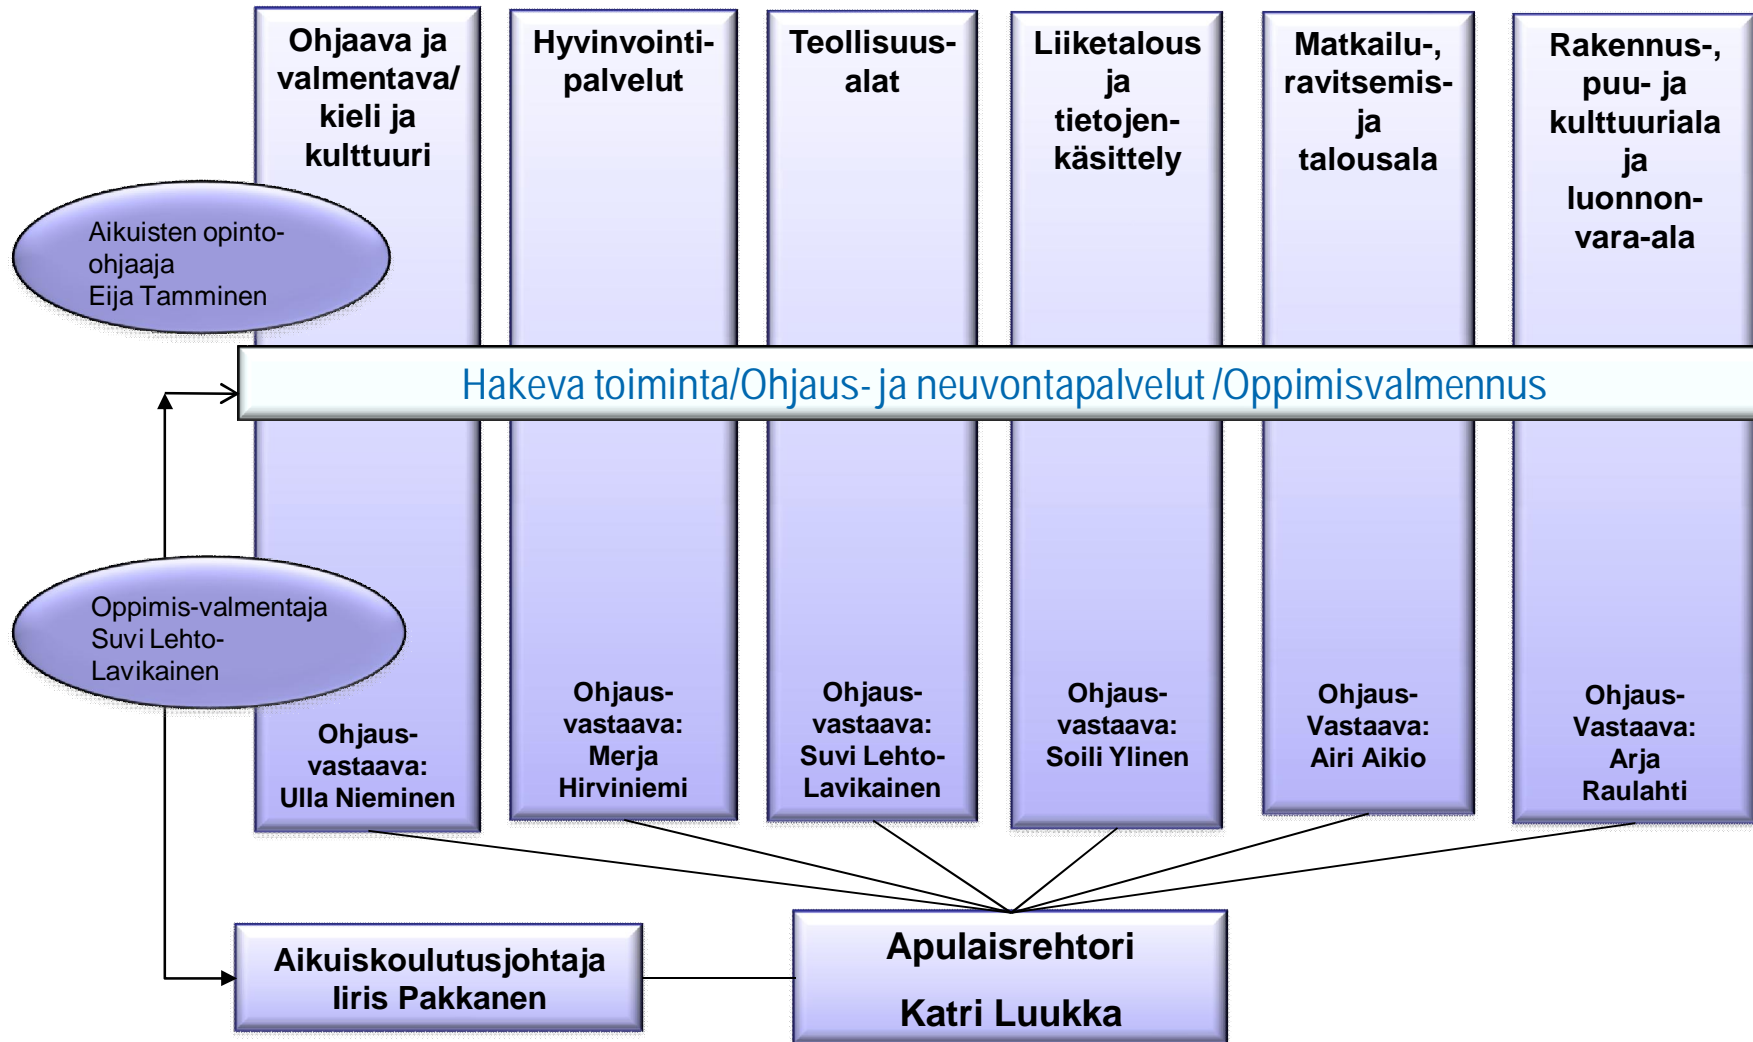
Ohjaava ja valmentava/ kieli ja kulttuuri

Hyvinvointipalvelut

Teollisuusalat

Liiketalous ja tietojenkäsittely

Matkailu-, ravitsemis- ja talousala

Rakennus-, puu- ja kulttuuriala ja luonnonvara-ala

Aikuisten opinto-ohjaaja Eija Tamminen

Hakeva toiminta/Ohjaus- ja neuvontapalvelut /Oppimisvalmennus

Oppimis-valmentaja Suvi Lehto-Lavikainen

Ohjaus-vastaava: Ulla Nieminen

Ohjaus-vastaava: Merja Hirviniemi

Ohjaus-vastaava: Suvi Lehto-Lavikainen

Ohjaus-vastaava: Soili Ylinen

Ohjaus-Vastaava: Airi Aikio

Ohjaus-Vastaava: Arja Raulahti

Aikuiskoulutusjohtaja Iiris Pakkanen

Apulaisrehtori

Katri Luukka